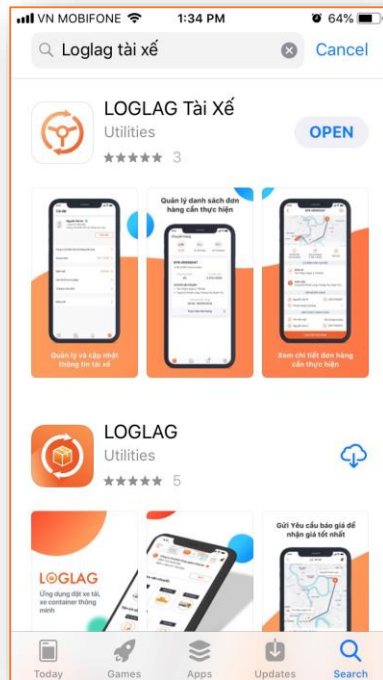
VN MOBIFONE 1:34 PM 64%

Loglag tài xế Cancel

LOGLAG Tài Xế
Utilities
3
OPEN

Quản lý danh sách đơn hàng cần thực hiện

Quản lý và cập nhật thông tin tài xế

Xem chi tiết đơn hàng cần thực hiện

LOGLAG
Utilities
5

Gửi Yêu cầu báo giá để nhận giá tốt nhất

LOGLAG
Ứng dụng đặt xe tải, xe container thông minh

Today Games Apps Updates Search